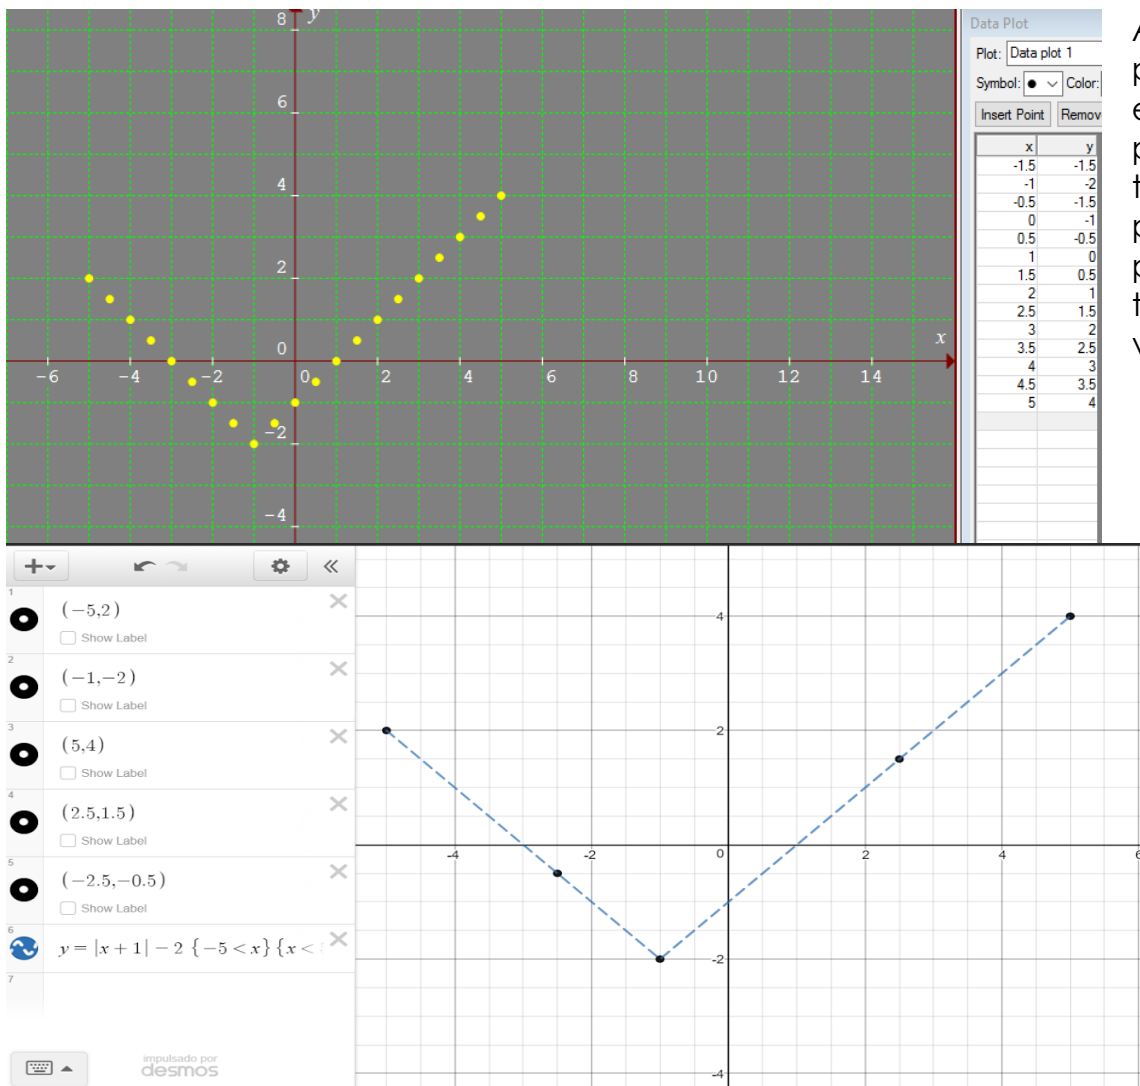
8 $y$
6
4
2
0
−2
−4
−6 −4 −2 0 2 4 6 8 10 12 14
$x$

Data Plot
Plot: Data plot 1
Symbol: ● Color:
Insert Point Remov

| x | y |
|---|---|
| -1.5 | -1.5 |
| -1 | -2 |
| -0.5 | -1.5 |
| 0 | -1 |
| 0.5 | -0.5 |
| 1 | 0 |
| 1.5 | 0.5 |
| 2 | 1 |
| 2.5 | 1.5 |
| 3 | 2 |
| 3.5 | 2.5 |
| 4 | 3 |
| 4.5 | 3.5 |
| 5 | 4 |

A
p
e
p
t
p
p
t
v

1 $(-5,2)$
Show Label
2 $(-1,-2)$
Show Label
3 $(5,4)$
Show Label
4 $(2.5,1.5)$
Show Label
5 $(-2.5,-0.5)$
Show Label
6 $y=|x+1|-2\ \{-5<x\}\ \{x<$
7

impulsado por
desmos

4
2
-4 -2 0 2 4 6
-2
-4